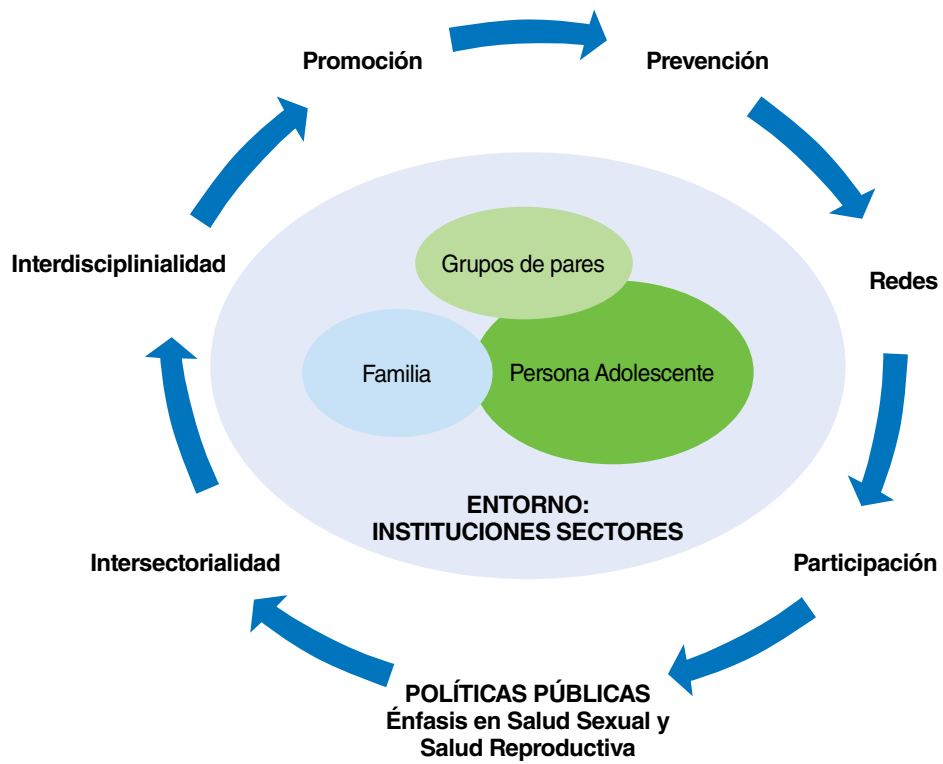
Promoción

Prevención

Redes

Participación

POLÍTICAS PÚBLICAS
Énfasis en Salud Sexual y
Salud Reproductiva

Intersectorialidad

Interdisciplinialidad

Grupos de pares

Familia

Persona Adolescente

ENTORNO:
INSTITUCIONES SECTORES